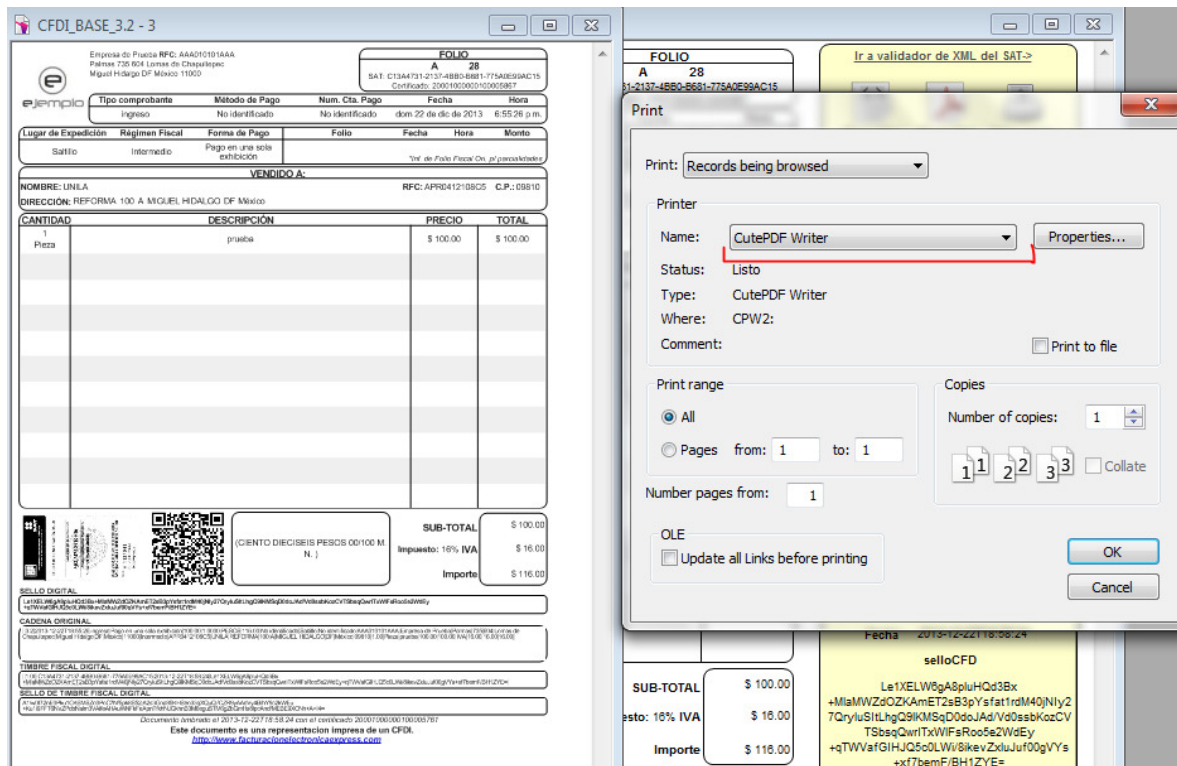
CFDI_BASE_3.2 - 3

Empresa de Prueba RFC: AAA010101AAA
Palmas 735 604 Lomas de Chapultepec
Miguel Hidalgo DF México 11000

ejemplo

FOLIO
A 28
SAT: C13A4731-2137-4BB0-B681-775A0E99AC15
Certificado: 20001000000100005867

| Tipo comprobante | Método de Pago | Num. Cta. Pago | Fecha | Hora |
|---|---|---|---|---|
| ingreso | No identificado | No identificado | dom 22 de dic de 2013 | 6:55:26 p.m. |

| Lugar de Expedición | Régimen Fiscal | Forma de Pago | Folio | Fecha | Hora | Monto |
|---|---|---|---|---|---|---|
| Saltillo | Intermedio | Pago en una sola exhibición | "Inf. de Folio Fiscal Orí. p/ parcialidades | | | |

VENDIDO A:
NOMBRE: UNILA
RFC: APR0412108C5 C.P.: 09810
DIRECCIÓN: REFORMA 100 A MIGUEL HIDALGO DF México

| CANTIDAD | DESCRIPCIÓN | PRECIO | TOTAL |
|---|---|---|---|
| 1 Pieza | prueba | $ 100.00 | $ 100.00 |

(CIENTO DIECISEIS PESOS 00/100 M. N. )

SUB-TOTAL $ 100.00
Impuesto: 16% IVA $ 16.00
Importe $ 116.00

SELLO DIGITAL
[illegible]
CADENA ORIGINAL
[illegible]
TIMBRE FISCAL DIGITAL
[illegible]
SELLO DE TIMBRE FISCAL DIGITAL
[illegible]
Documento timbrado el 2013-12-22T18:58:24 con el certificado 20001000000100005867
Este documento es una representacion impresa de un CFDI.
http://www.facturacionelectronicaexpress.com

FOLIO
A 28
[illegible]1-2137-4BB0-B681-775A0E99AC15
Ir a validador de XML del SAT->

Print
Print: Records being browsed
Printer
Name: CutePDF Writer
Properties...
Status: Listo
Type: CutePDF Writer
Where: CPW2:
Comment:
Print to file
Print range
All
Pages from: 1 to: 1
Copies
Number of copies: 1
Collate
Number pages from: 1
OLE
Update all Links before printing
OK
Cancel

Fecha 2013-12-22T18:58:24
selloCFD
Le1XELW6gA8pluHQd3Bx +MlaMWZdOZKAmET2sB3pYsfat1rdM40jNIy27QryluSItLhgQ9lKMSqD0doJAd/Vd0ssbKozCVTSbsqQwrITxWIFsRoo5e2WdEy +qTWVafGIHJQ5c0LWi/8ikevZxluJuf00gVYs +xf7bemF/BH1ZYE=

SUB-TOTAL $ 100.00
esto: 16% IVA $ 16.00
Importe $ 116.00